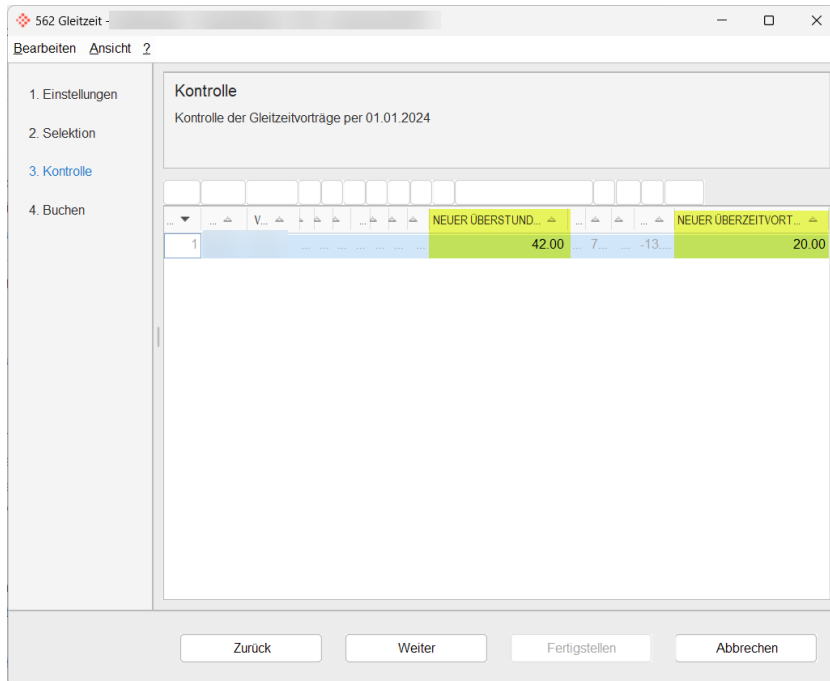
562 Gleitzeit -

Bearbeiten Ansicht ?

1. Einstellungen
2. Selektion
3. Kontrolle
4. Buchen

Kontrolle

Kontrolle der Gleitzeitvorträge per 01.01.2024

| ... | ... | V... | | | | ... | | | NEUER ÜBERSTUND... | ... | | ... | NEUER ÜBERZEITVORT... |
|---|---|---|---|---|---|---|---|---|---|---|---|---|---|
| 1 | | | ... | ... | ... | ... | ... | ... | 42.00 | ... | 7... | -13... | 20.00 |

Zurück Weiter Fertigstellen Abbrechen